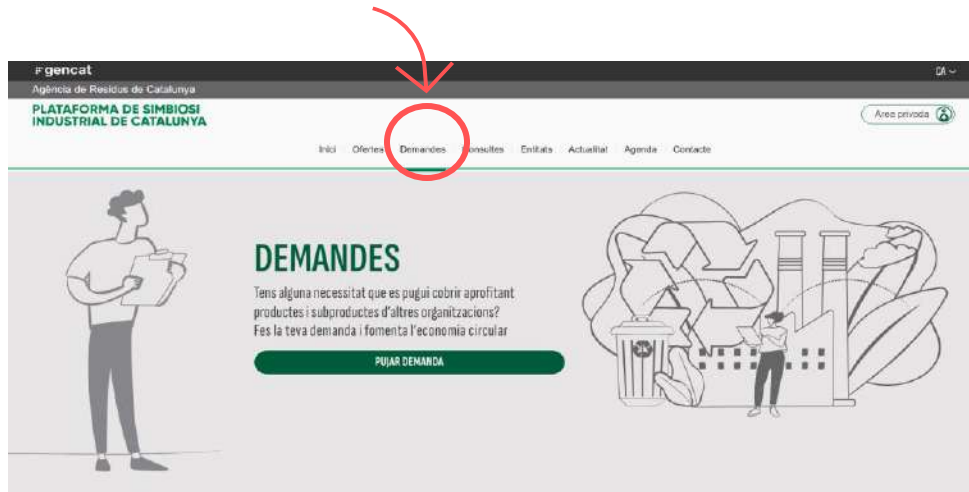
gencat
CA

Agència de Residus de Catalunya

PLATAFORMA DE SIMBIOSI INDUSTRIAL DE CATALUNYA

Àrea privada

Inici Ofertes Demandes Consultes Entitats Actualitat Agenda Contacte

DEMANDES

Tens alguna necessitat que es pugui cobrir aprofitant productes i subproductes d'altres organitzacions? Fes la teva demanda i fomenta l'economia circular

PUJAR DEMANDA